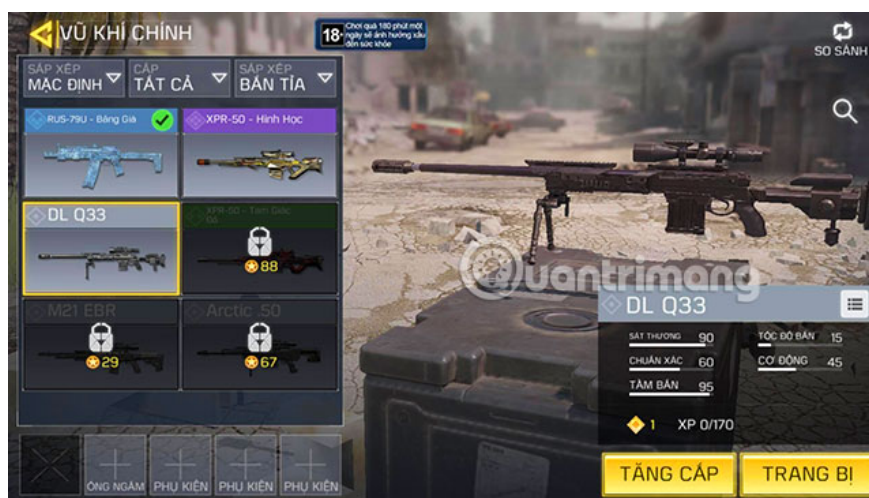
VŨ KHÍ CHÍNH

18+ Chơi quá 180 phút một ngày sẽ ảnh hưởng xấu đến sức khỏe

SO SÁNH

SẮP XẾP
MẶC ĐỊNH

CẤP
TẤT CẢ

SẮP XẾP
BẮN TỈA

RUS-79U - Băng Giá

XPR-50 - Hình Học

DL Q33

XPR-50 - Tam Giác 05

88

M21 EBR

29

Arctic .50

67

ỐNG NGẮM

PHỤ KIỆN

PHỤ KIỆN

PHỤ KIỆN

Quantrimang

DL Q33

SÁT THƯƠNG 90

TỐC ĐỘ BẮN 15

CHUẨN XÁC 60

CƠ ĐỘNG 45

TẦM BẮN 95

1 XP 0/170

TĂNG CẤP

TRANG BỊ